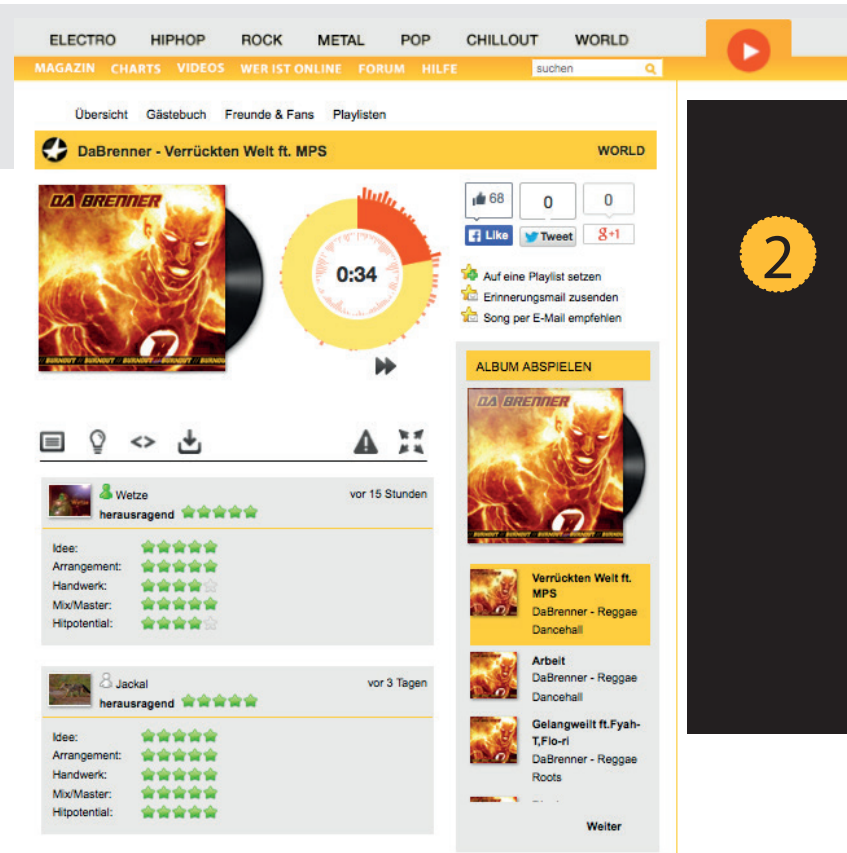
ELECTRO HIPHOP ROCK METAL POP CHILLOUT WORLD

MAGAZIN CHARTS VIDEOS WER IST ONLINE FORUM HILFE suchen

Übersicht Gästebuch Freunde & Fans Playlisten

DaBrenner - Verrückten Welt ft. MPS

WORLD

DA BRENNER

0:34

68 Like

0 Tweet

0 +1

Auf eine Playlist setzen
Erinnerungsmail zusenden
Song per E-Mail empfehlen

ALBUM ABSPIELEN

DA BRENNER

Wetze vor 15 Stunden
herausragend

Idee:
Arrangement:
Handwerk:
Mix/Master:
Hitpotential:

Jackal vor 3 Tagen
herausragend

Idee:
Arrangement:
Handwerk:
Mix/Master:
Hitpotential:

Verrückten Welt ft. MPS
DaBrenner - Reggae Dancehall

Arbeit
DaBrenner - Reggae Dancehall

Gelangweilt ft.Fyah-T,Flo-ri
DaBrenner - Reggae Roots

Weiter

2